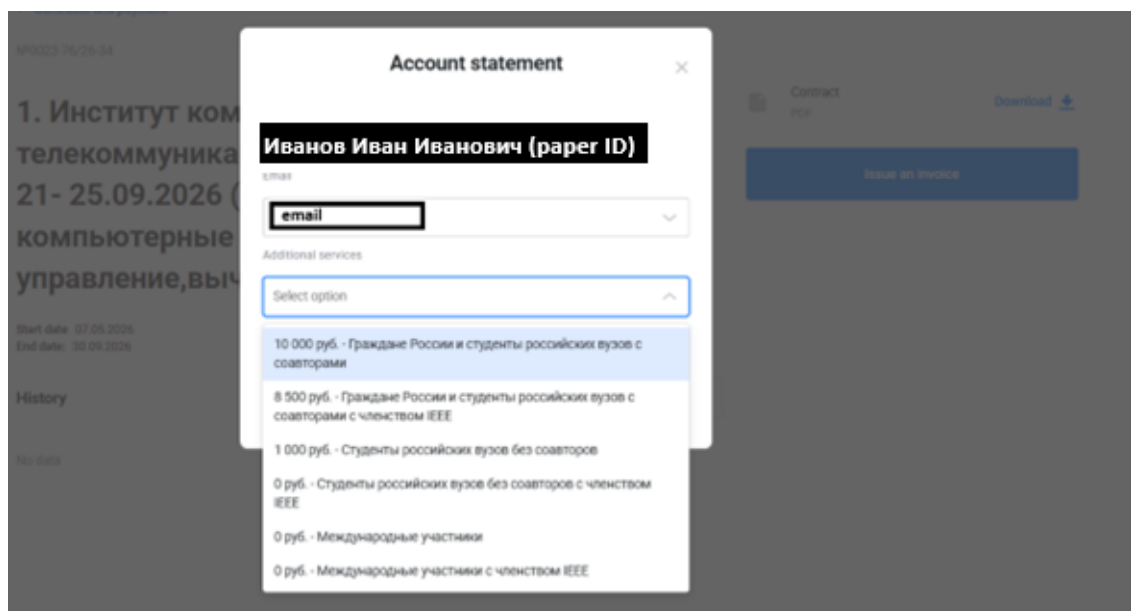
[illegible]

№0023-75/26-34

1. Институт ком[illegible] телекоммуника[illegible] 21- 25.09.2026 ([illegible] компьютерные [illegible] управление,выч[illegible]

Start date: 07.05.2026
End date: 30.09.2026

History

No data

Contract
PDF

Download

Issue an invoice

Account statement

×

Иванов Иван Иванович (paper ID)

Email

email

Additional services

Select option

10 000 руб. - Граждане России и студенты российских вузов с соавторами

8 500 руб. - Граждане России и студенты российских вузов с соавторами с членством IEEE

1 000 руб. - Студенты российских вузов без соавторов

0 руб. - Студенты российских вузов без соавторов с членством IEEE

0 руб. - Международные участники

0 руб. - Международные участники с членством IEEE